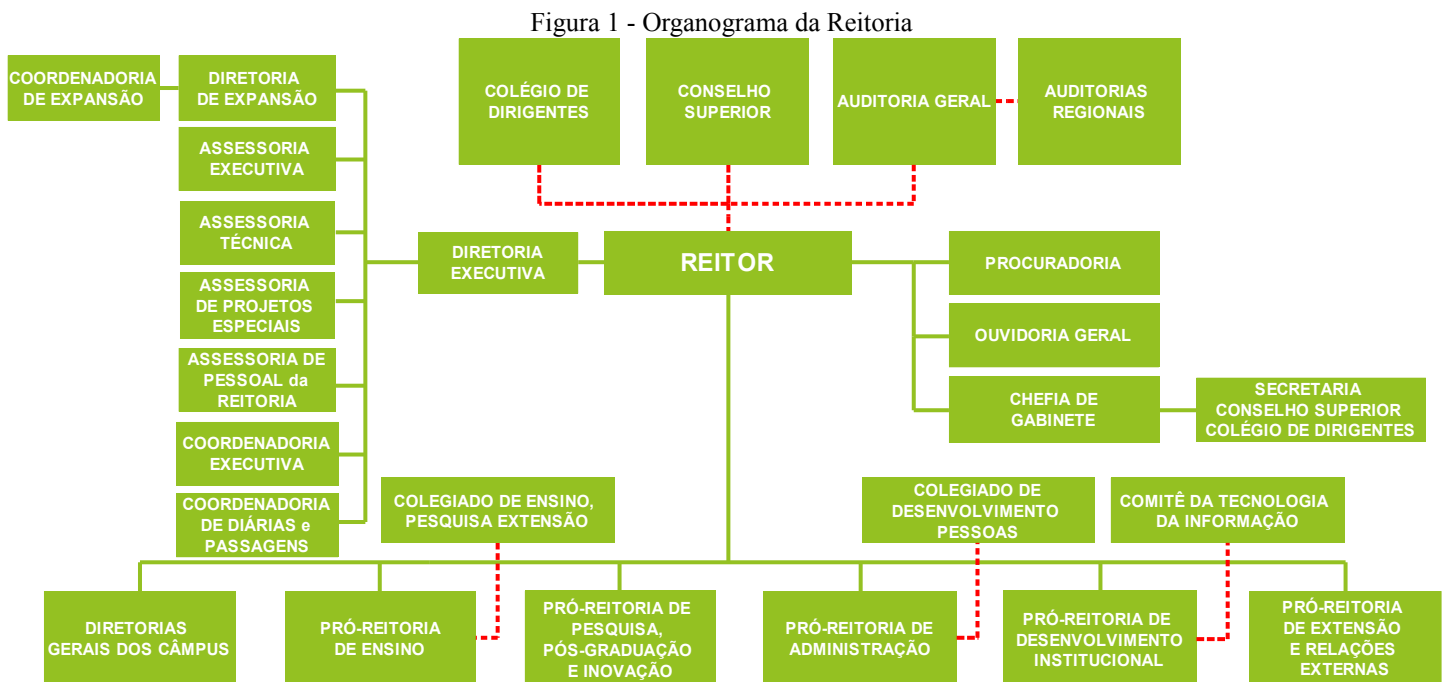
Figura 1 - Organograma da Reitoria

COLÉGIO DE DIRIGENTES

CONSELHO SUPERIOR

AUDITORIA GERAL

AUDITORIAS REGIONAIS

COORDENADORIA DE EXPANSÃO

DIRETORIA DE EXPANSÃO

ASSESSORIA EXECUTIVA

ASSESSORIA TÉCNICA

ASSESSORIA DE PROJETOS ESPECIAIS

ASSESSORIA DE PESSOAL da REITORIA

COORDENADORIA EXECUTIVA

COORDENADORIA DE DIÁRIAS e PASSAGENS

DIRETORIA EXECUTIVA

REITOR

PROCURADORIA

OUVIDORIA GERAL

CHEFIA DE GABINETE

SECRETARIA CONSELHO SUPERIOR COLÉGIO DE DIRIGENTES

COLEGIADO DE ENSINO, PESQUISA EXTENSÃO

COLEGIADO DE DESENVOLVIMENTO PESSOAS

COMITÊ DA TECNOLOGIA DA INFORMAÇÃO

DIRETORIAS GERAIS DOS CÂMPUS

PRÓ-REITORIA DE ENSINO

PRÓ-REITORIA DE PESQUISA, PÓS-GRADUAÇÃO E INOVAÇÃO

PRÓ-REITORIA DE ADMINISTRAÇÃO

PRÓ-REITORIA DE DESENVOLVIMENTO INSTITUCIONAL

PRÓ-REITORIA DE EXTENSÃO E RELAÇÕES EXTERNAS